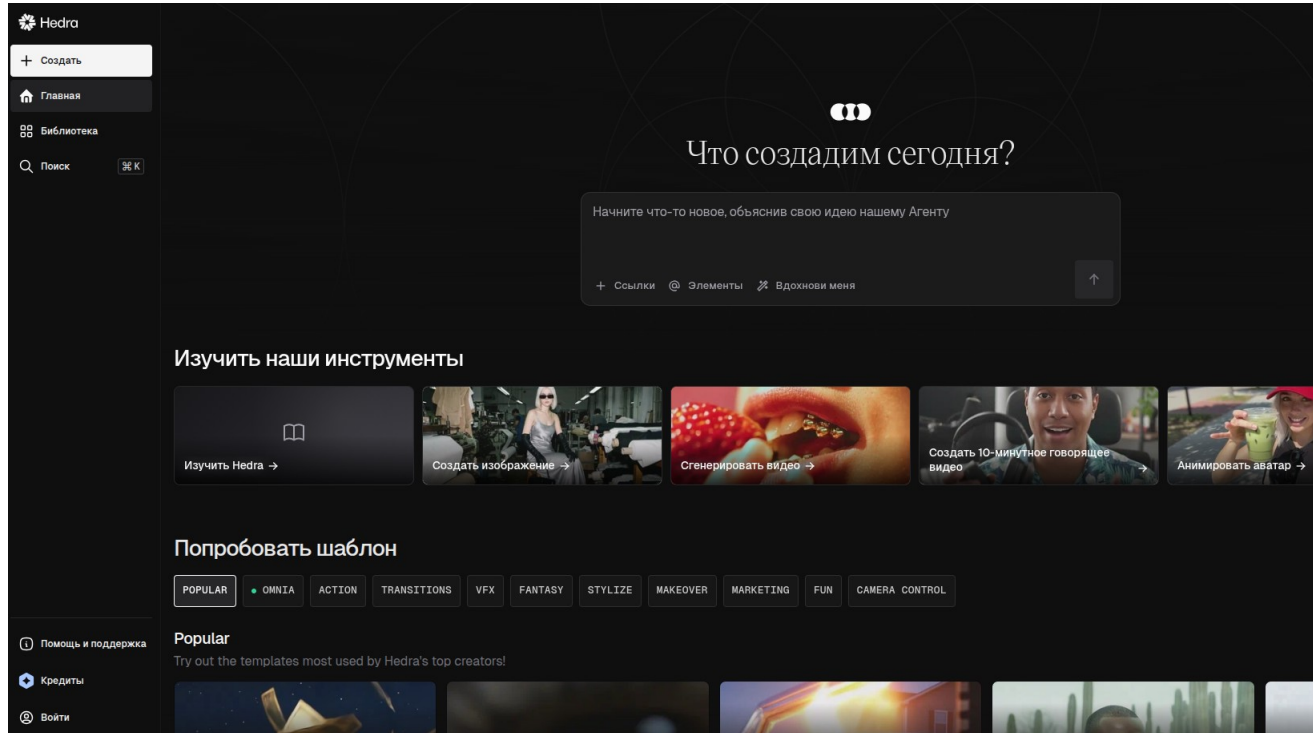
Hedra

+ Создать

Главная

Библиотека

Поиск ⌘K

Что создадим сегодня?

Начните что-то новое, объяснив свою идею нашему Агенту

+ Ссылки @ Элементы Вдохнови меня

Изучить наши инструменты

Изучить Hedra →

Создать изображение →

Сгенерировать видео →

Создать 10-минутное говорящее видео →

Анимировать аватар →

Попробовать шаблон

POPULAR | OMNIA | ACTION | TRANSITIONS | VFX | FANTASY | STYLIZE | MAKEOVER | MARKETING | FUN | CAMERA CONTROL

Popular

Try out the templates most used by Hedra's top creators!

Помощь и поддержка

Кредиты

Войти